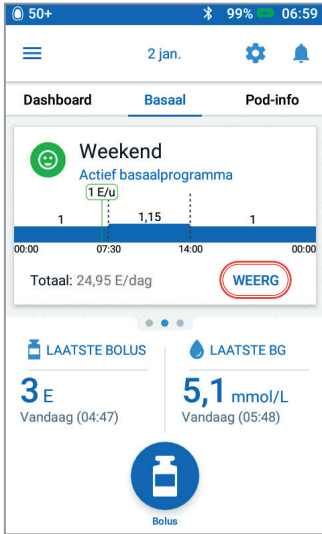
50+ 99% 06:59

2 jan.

Dashboard Basaal Pod-info

Weekend
Actief basaalprogramma

1 E/u

1 1,15 1

00:00 07:30 14:00 00:00

Totaal: 24,95 E/dag WEERG

LAATSTE BOLUS
3 E
Vandaag (04:47)

LAATSTE BG
5,1 mmol/L
Vandaag (05:48)

Bolus